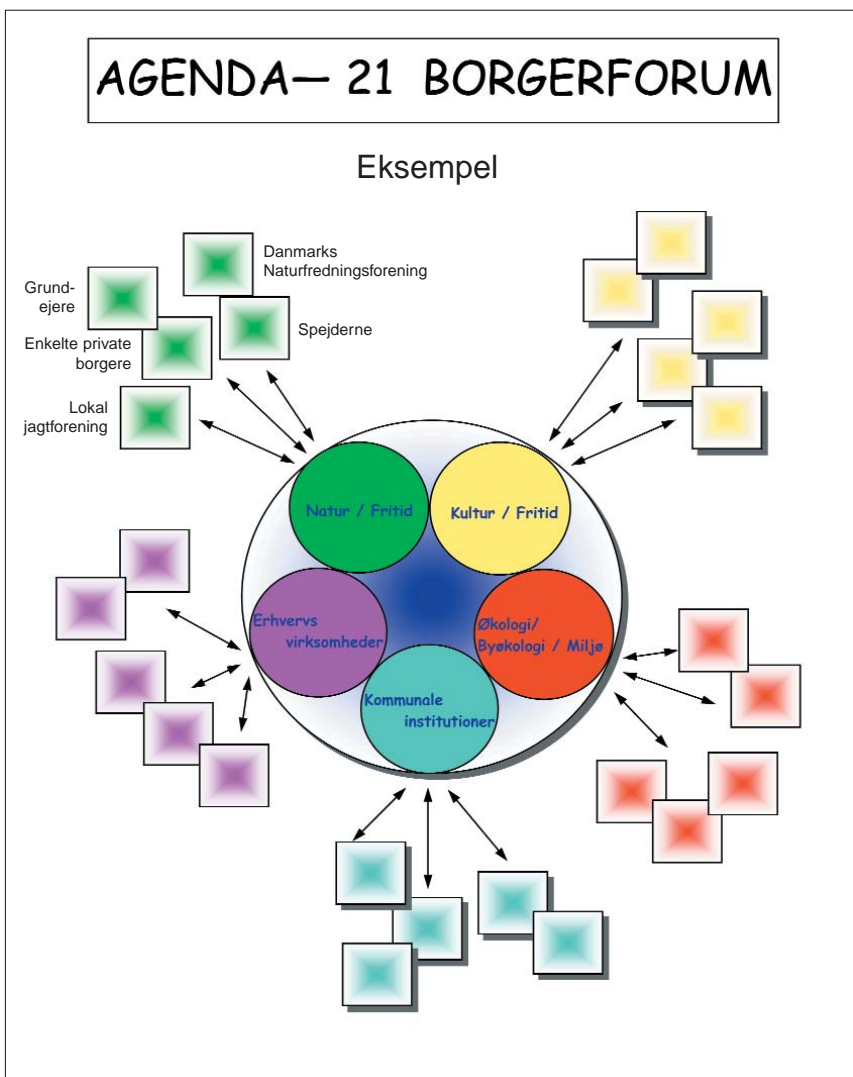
AGENDA— 21 BORGERFORUM

Eksempel

Danmarks Naturfredningsforening

Grundejere

Spejderne

Enkelte private borgere

Lokal jagtforening

Natur / Fritid

Kultur / Fritid

Erhvervs virksomheder

Økologi/ Byøkologi / Miljø

Kommunale institutioner